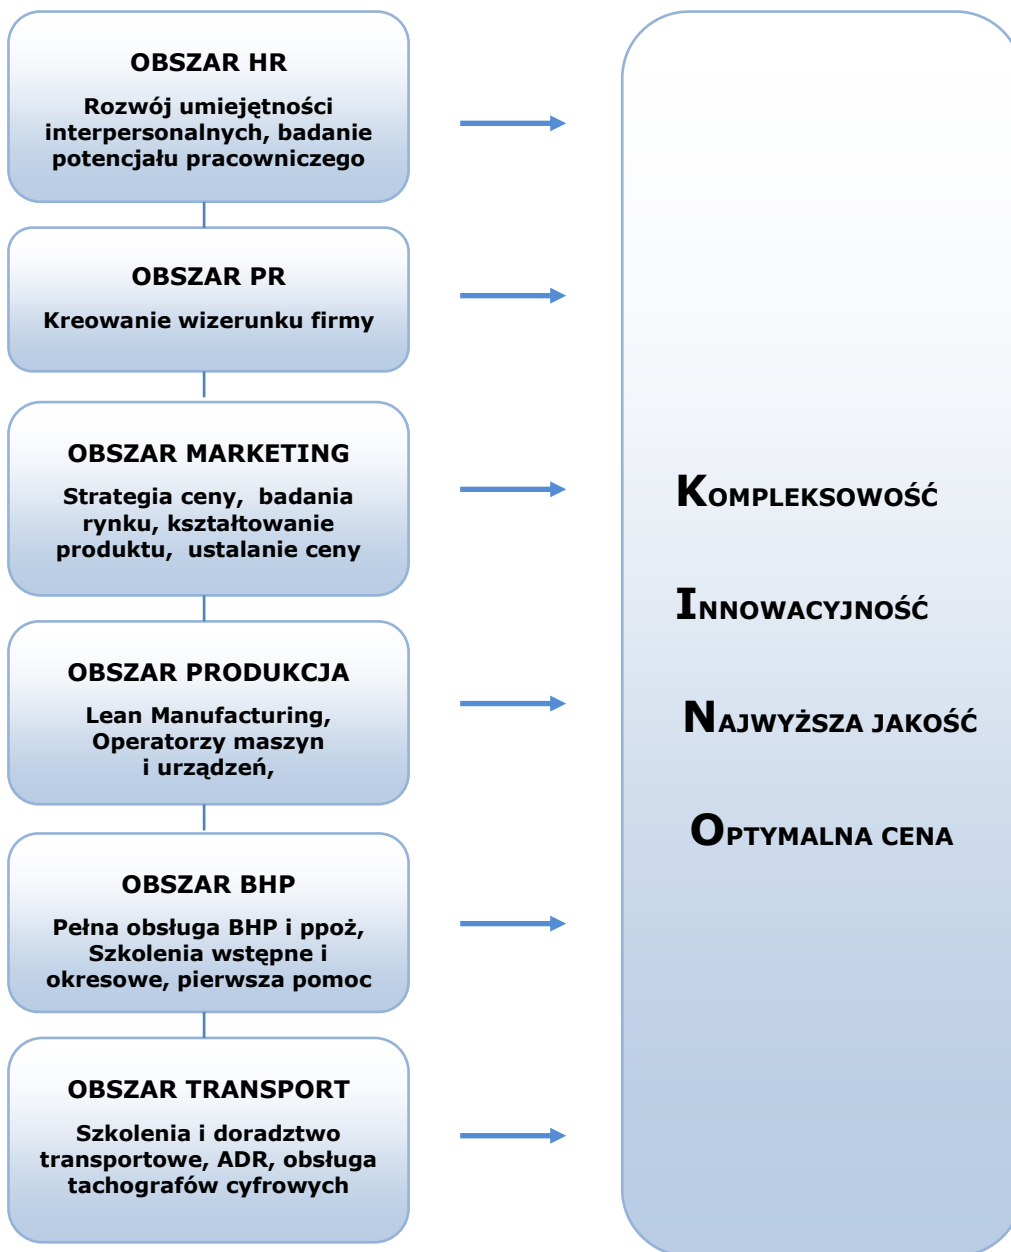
OBSZAR HR

Rozwój umiejętności interpersonalnych, badanie potencjału pracowniczego

OBSZAR PR

Kreowanie wizerunku firmy

OBSZAR MARKETING

Strategia ceny, badania rynku, kształtowanie produktu, ustalanie ceny

OBSZAR PRODUKCJA

Lean Manufacturing, Operatorzy maszyn i urządzeń,

OBSZAR BHP

Pełna obsługa BHP i ppoż, Szkolenia wstępne i okresowe, pierwsza pomoc

OBSZAR TRANSPORT

Szkolenia i doradztwo transportowe, ADR, obsługa tachografów cyfrowych

KOMPLEKSOWOŚĆ

INNOWACYJNOŚĆ

NAJWYŻSZA JAKOŚĆ

OPTYMALNA CENA